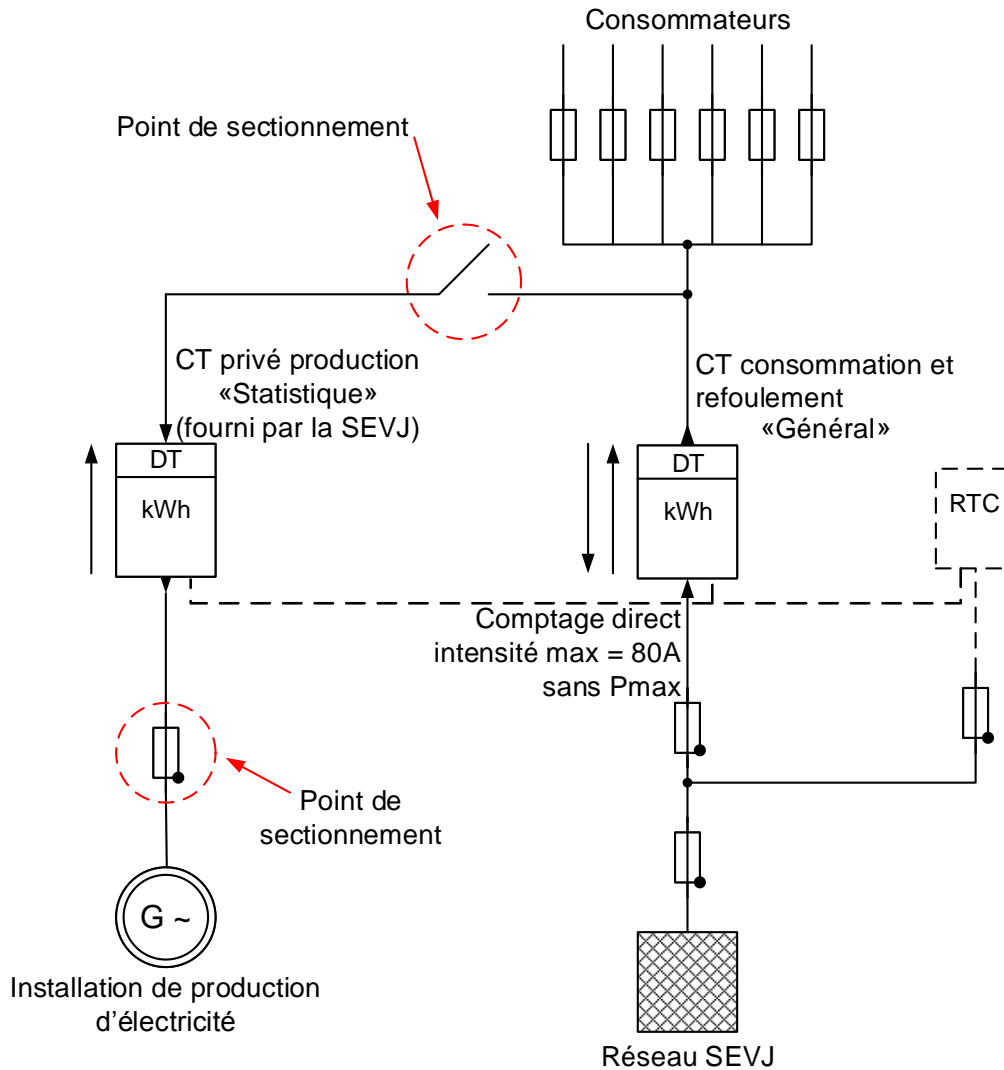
Consommateurs

Point de sectionnement

CT privé production «Statistique» (fourni par la SEVJ)

CT consommation et refoulement «Général»

DT
kWh

DT
kWh

RTC

Comptage direct intensité max = 80A sans Pmax

Point de sectionnement

G ~

Installation de production d'électricité

Réseau SEVJ